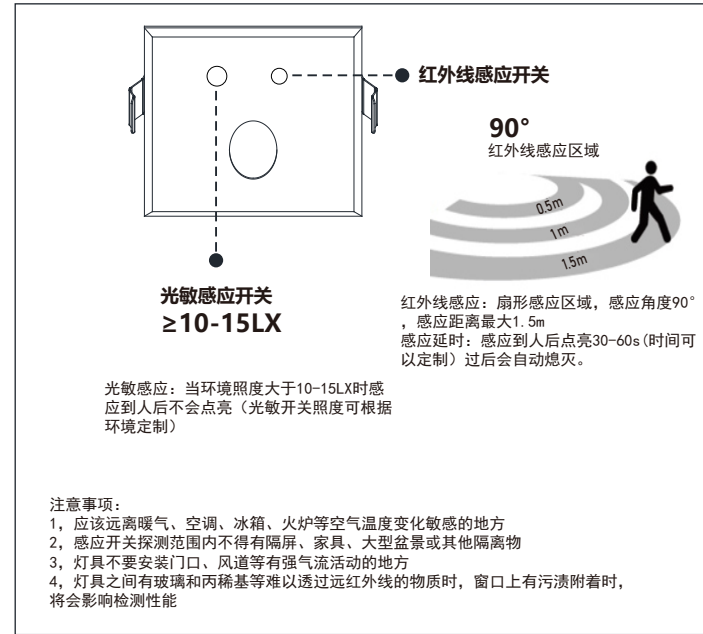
红外线感应开关

90°
红外线感应区域

0.5m
1m
1.5m

光敏感应开关
≥10-15LX

红外线感应：扇形感应区域，感应角度90°，感应距离最大1.5m
感应延时：感应到人后点亮30-60s(时间可以定制）过后会自动熄灭。

光敏感应：当环境照度大于10-15LX时感应到人后不会点亮（光敏开关照度可根据环境定制）

注意事项：
1，应该远离暖气、空调、冰箱、火炉等空气温度变化敏感的地方
2，感应开关探测范围内不得有隔屏、家具、大型盆景或其他隔离物
3，灯具不要安装门口、风道等有强气流活动的地方
4，灯具之间有玻璃和丙稀基等难以透过远红外线的物质时，窗口上有污渍附着时，将会影响检测性能